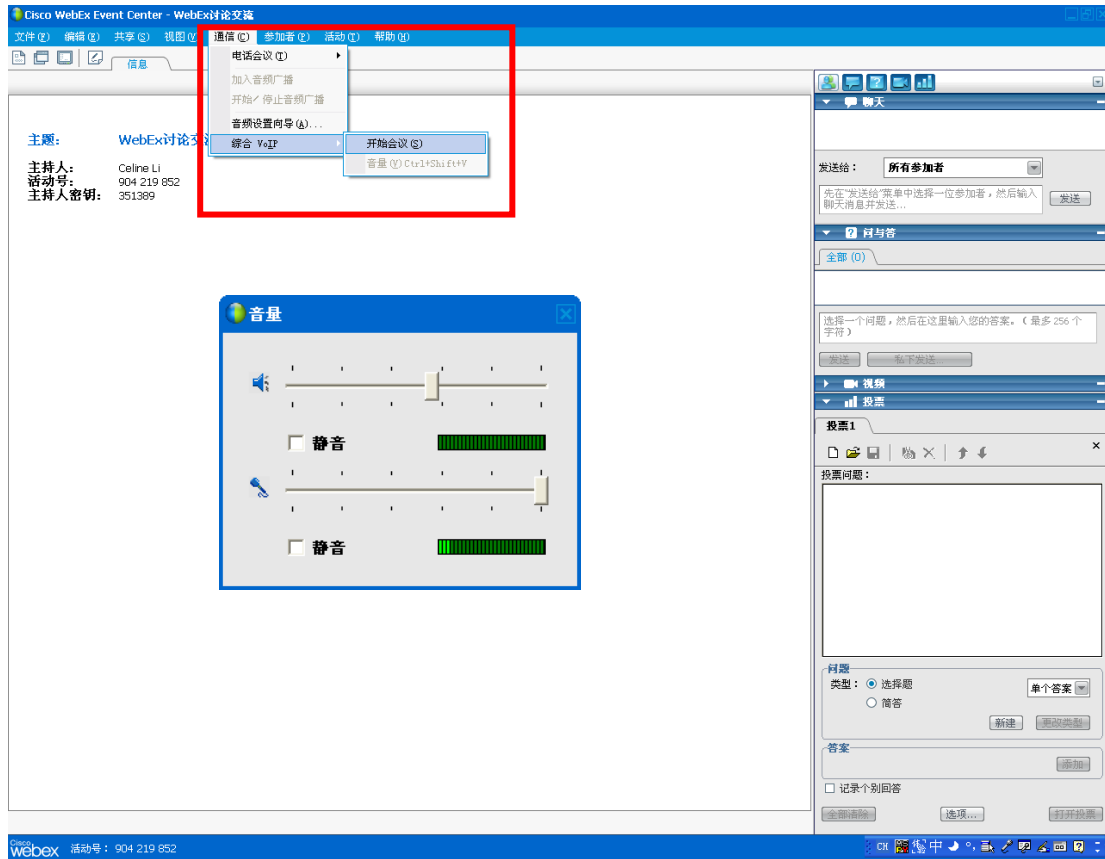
Cisco WebEx Event Center - WebEx讨论交流

文件(F) 编辑(E) 共享(S) 视图(V) 通信(C) 参加者(P) 活动(T) 帮助(H)

信息

电话会议(T)
加入音频广播
开始/停止音频广播
音频设置向导(A)...
综合 VoIP
开始会议(S)
音量(V) Ctrl+Shift+V

主题: WebEx讨论交

主持人: Celine Li
活动号: 904 219 852
主持人密钥: 351389

音量

静音

静音

聊天

发送给: 所有参加者

先在"发送给"菜单中选择一位参加者，然后输入聊天消息并发送...

发送

问与答

全部 (0)

选择一个问题，然后在这里输入您的答案。（最多 256 个字符）

发送 私下发送

视频

投票

投票1

投票问题:

问题
类型: 选择题
简答
单个答案
新建 更改类型

答案
添加

记录个别回答

全部清除 选项... 打开投票

Cisco webex 活动号: 904 219 852

CH 中